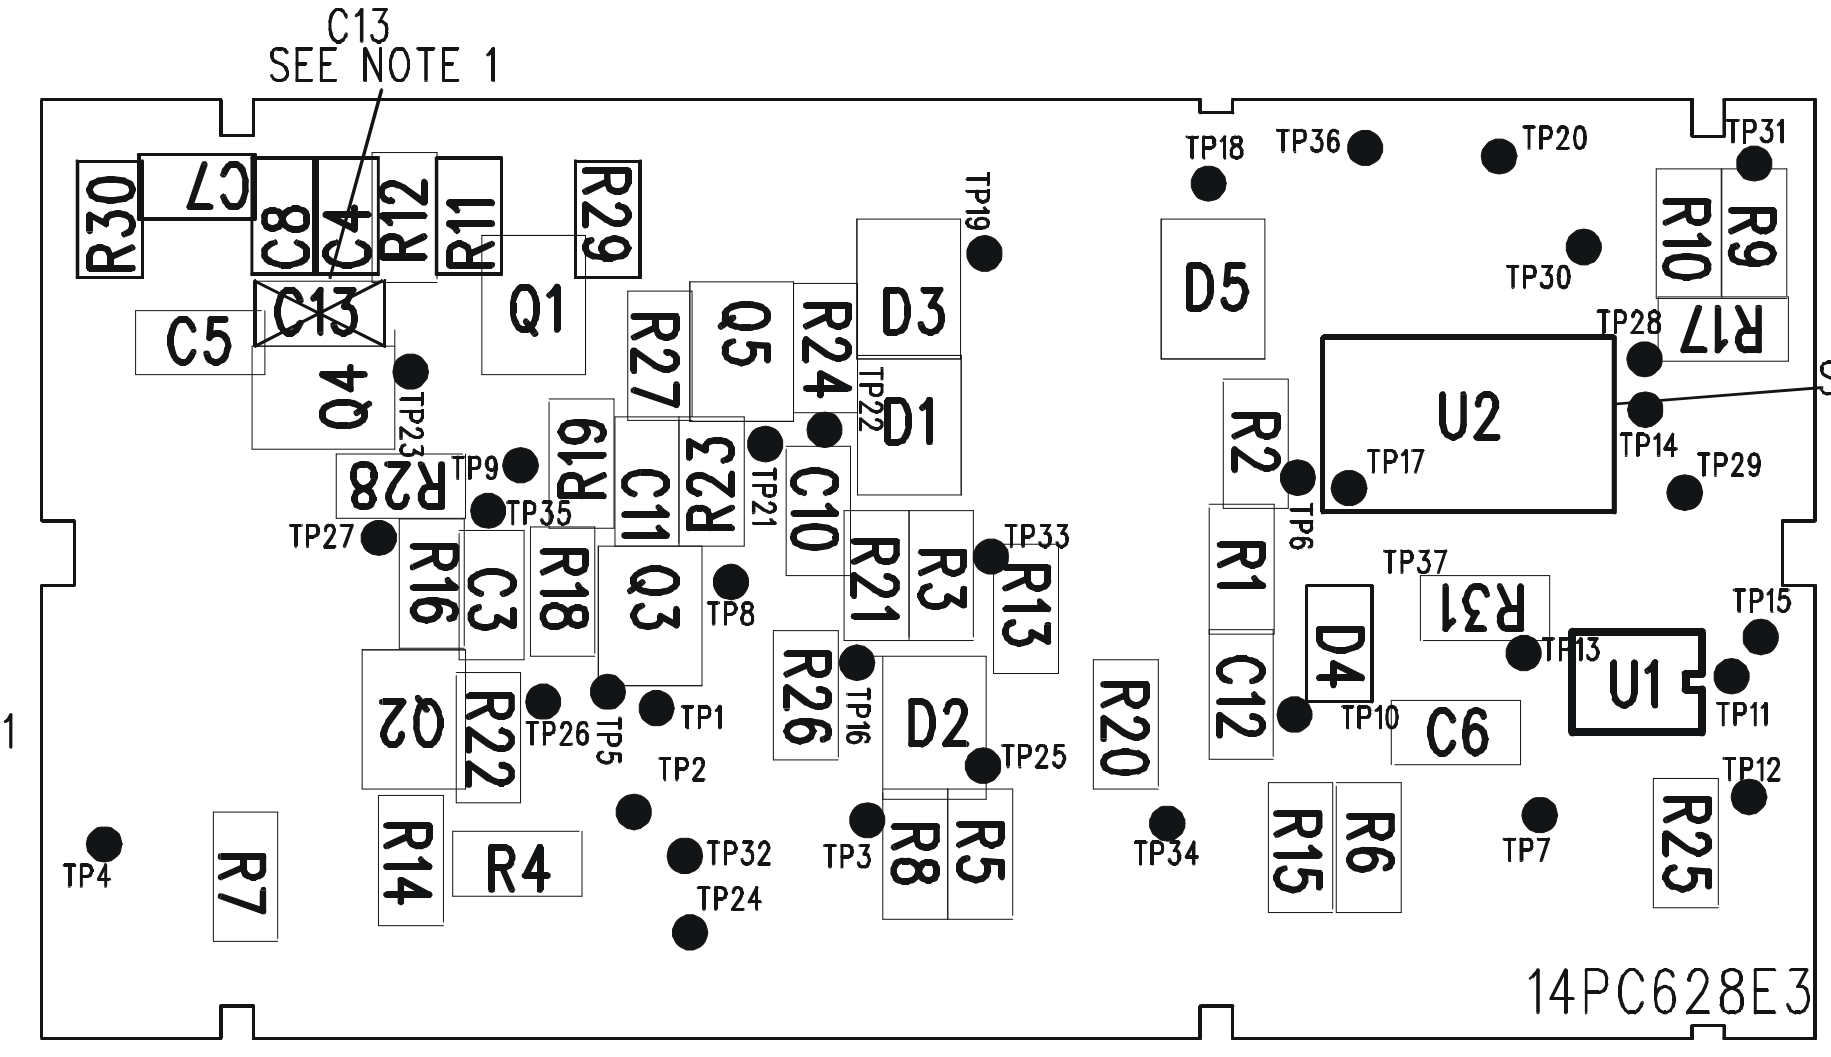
C13
SEE NOTE 1

R30 C7 C8 C4 R12 R11 R29
TP19 TP18 TP36 TP20 TP31
R10 R9
C13 C5 Q1 D3 D5 TP30
Q4 TP23 R27 Q5 R24 TP22 D1 R17 TP28
U2 TP14
R19 C11 R23 TP21 C10 R2 TP17 TP29
TP9 R28 TP35 TP6
TP27 R16 C3 R18 Q3 R21 R3 TP33 R13 R1 TP37
TP8 R31 TP15
R26 TP16 D4 TP13 U1 TP11
Q2 R22 TP26 TP5 TP1 D2 R20 C12 TP10 C6
TP2 TP25 TP12
TP4 R7 R14 R4 TP32 TP3 R8 R5 TP34 R15 R6 TP7 R25
TP24
14PC628E3
1